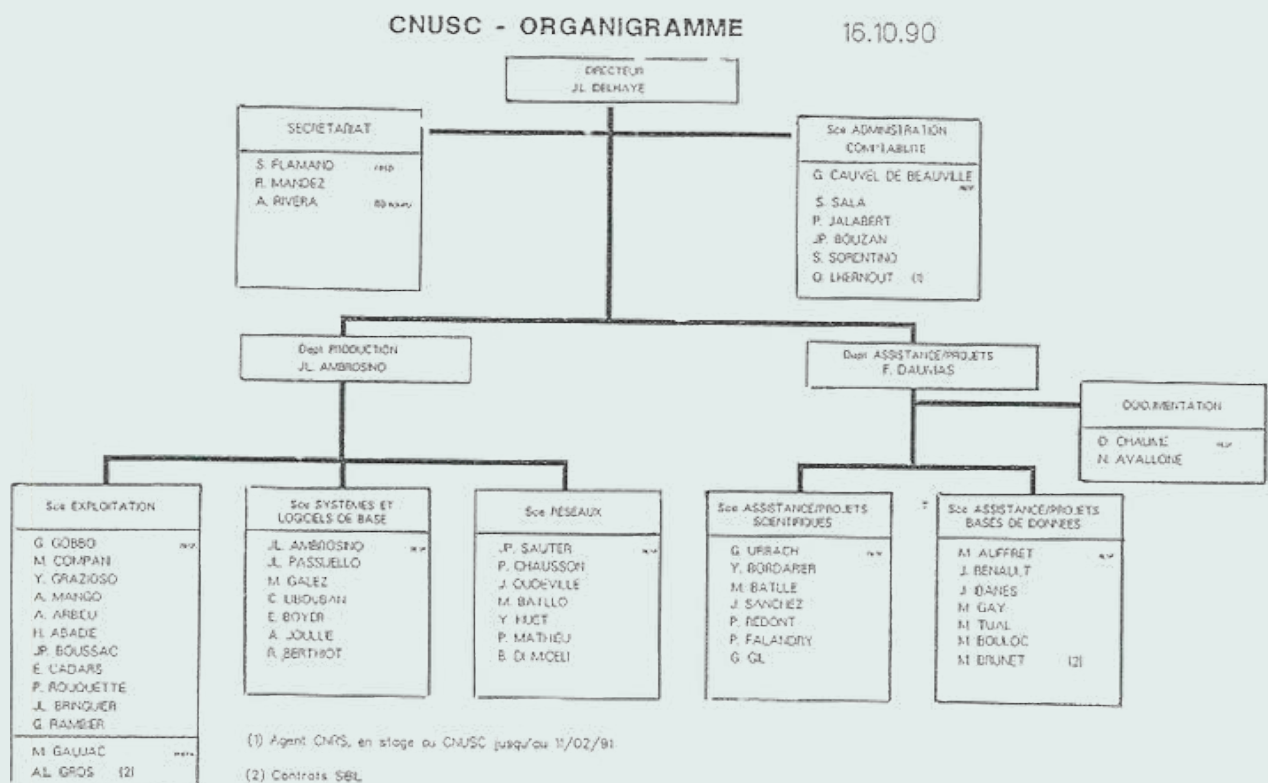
CNUSC - ORGANIGRAMME 16.10.90

DIRECTEUR
JL. DELHAYE

SECRETARIAT
S. FLAMAND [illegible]
R. MANDEZ
A. RIVERA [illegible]

Sce ADMINISTRATION COMPTABILITE
G. CAUVEL DE BEAUVILLE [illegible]
S. SALA
P. JALABERT
JP. BOUZAN
S. SORENTINO
O. LHERNOUT (1)

Dept PRODUCTION
JL. AMBROSINO

Dept ASSISTANCE/PROJETS
F. DAUMAS

DOCUMENTATION
D. CHAUME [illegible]
N. AVALLONE

Sce EXPLOITATION
G. GOBBO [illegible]
M. COMPAN
Y. GRAZIOSO
A. MANGO
A. ARBEU
H. ABADIE
JP. BOUSSAC
E. CADARS
P. ROUQUETTE
JL. BRNGUIER
G. RAMBIER
M. GAUJAC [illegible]
AL. GROS (2)

Sce SYSTEMES ET LOGICIELS DE BASE
JL. AMBROSINO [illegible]
JL. PASSUELLO
M. GALEZ
C. LIBOUBAN
E. BOYER
A. JOULIE
R. BERTHIOT

Sce RESEAUX
JP. SAUTER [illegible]
P. CHAUSSON
J. OUDEVILLE
M. BATLLO
Y. HUET
P. MATHIEU
B. DI MICELI

Sce ASSISTANCE/PROJETS SCIENTIFIQUES
G. URBACH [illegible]
Y. BORDARIER
M. BATLLE
J. SANCHEZ
P. REDONT
P. FALANDRY
G. GIL

Sce ASSISTANCE/PROJETS BASES DE DONNEES
M. AUFFRET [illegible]
J. RENAULT
J. DANES
M. GAY
M. TUAL
M. BOULOC
M. BRUNET (2)

(1) Agent CNRS, en stage au CNUSC jusqu'au 11/02/91
(2) Contrats SIBL